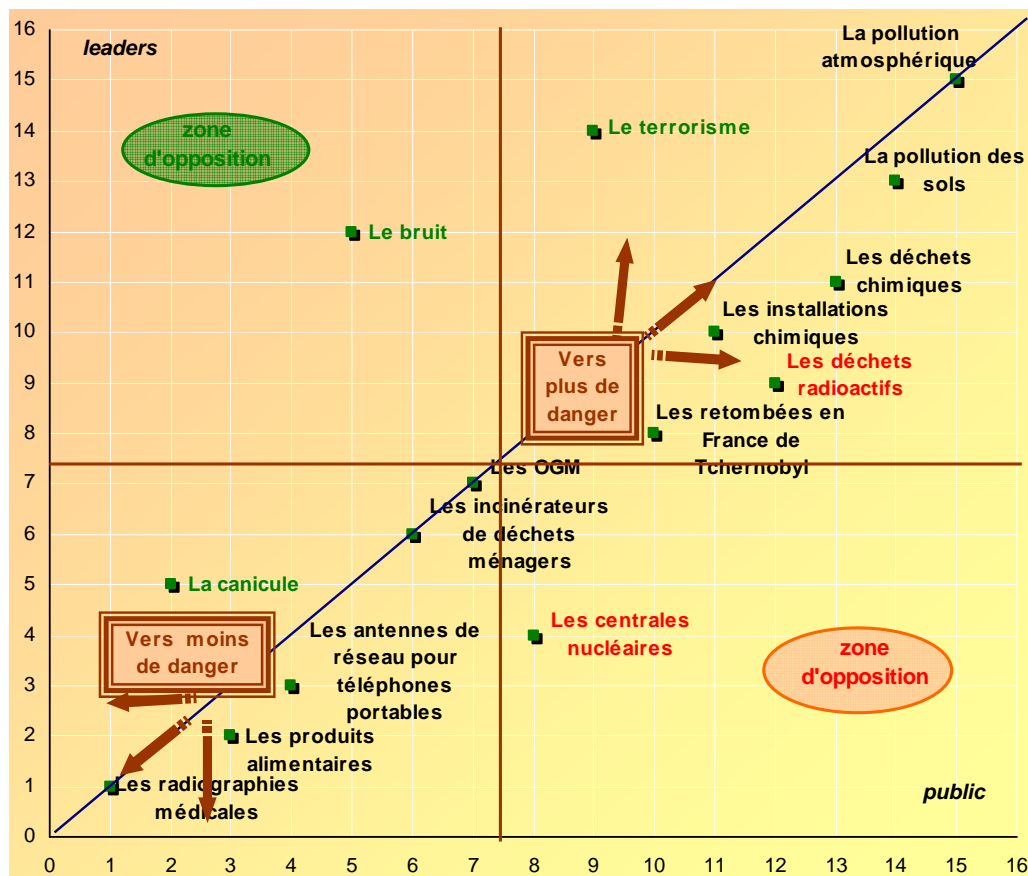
16
15
14
13
12
11
10
9
8
7
6
5
4
3
2
1
0

leaders

zone d'opposition

La pollution atmosphérique

Le terrorisme

La pollution des sols

Le bruit

Les déchets chimiques

Les installations chimiques

Vers plus de danger

Les déchets radioactifs

Les retombées en France de Tchernobyl

Les OGM

Les incinérateurs de déchets ménagers

La canicule

Les centrales nucléaires

Les antennes de réseau pour téléphones portables

Vers moins de danger

zone d'opposition

Les produits alimentaires

Les radiographies médicales

public

0 1 2 3 4 5 6 7 8 9 10 11 12 13 14 15 16